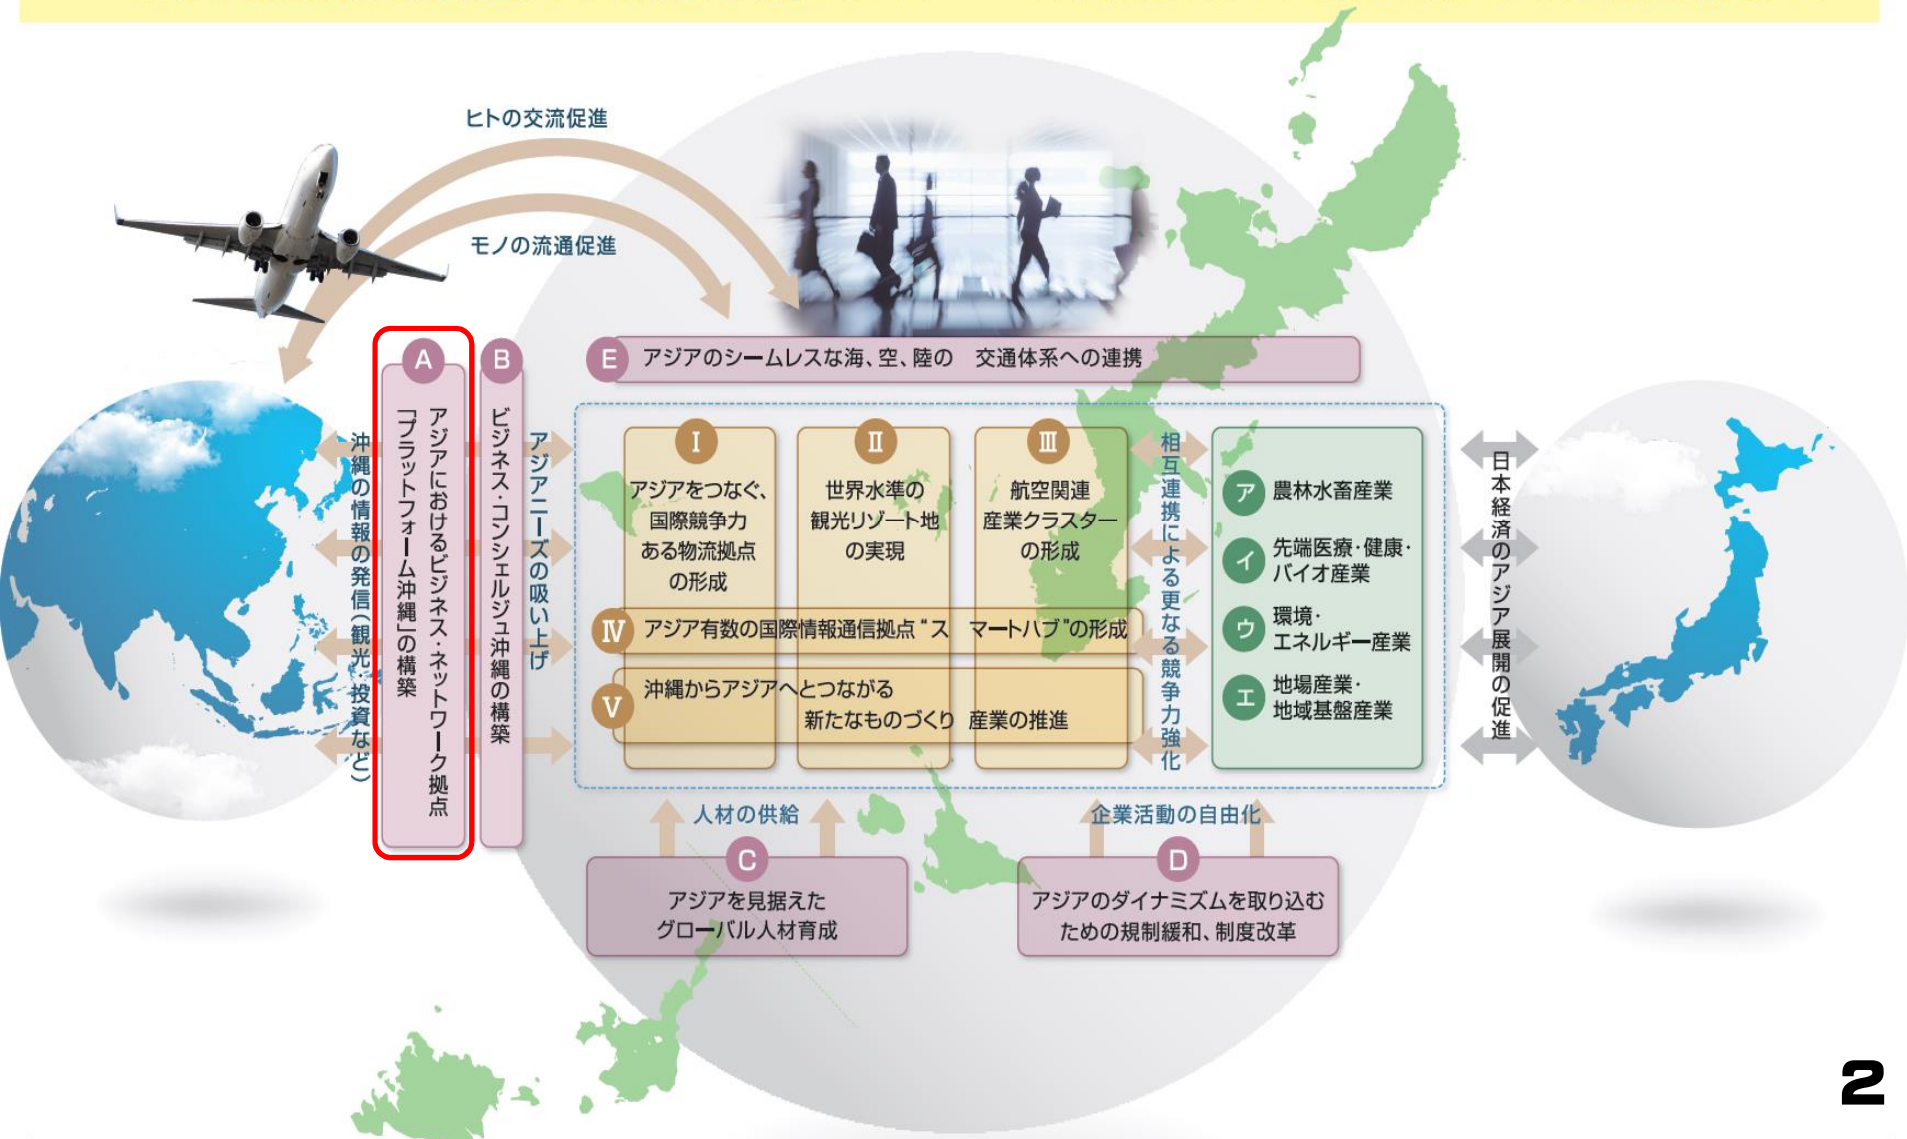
ヒトの交流促進

モノの流通促進

沖縄の情報の発信(観光・投資など)

A アジアにおけるビジネス・ネットワーク拠点「プラットフォーム沖縄」の構築

B ビジネス・コンシェルジュ沖縄の構築

アジアニーズの吸い上げ

E アジアのシームレスな海、空、陸の 交通体系への連携

I アジアをつなぐ、国際競争力ある物流拠点の形成

II 世界水準の観光リゾート地の実現

III 航空関連産業クラスターの形成

IV アジア有数の国際情報通信拠点"スマートハブ"の形成

V 沖縄からアジアへとつながる新たなものづくり産業の推進

相互連携による更なる競争力強化

ア 農林水畜産業

イ 先端医療・健康・バイオ産業

ウ 環境・エネルギー産業

エ 地場産業・地域基盤産業

日本経済のアジア展開の促進

人材の供給

企業活動の自由化

C アジアを見据えたグローバル人材育成

D アジアのダイナミズムを取り込むための規制緩和、制度改革

2